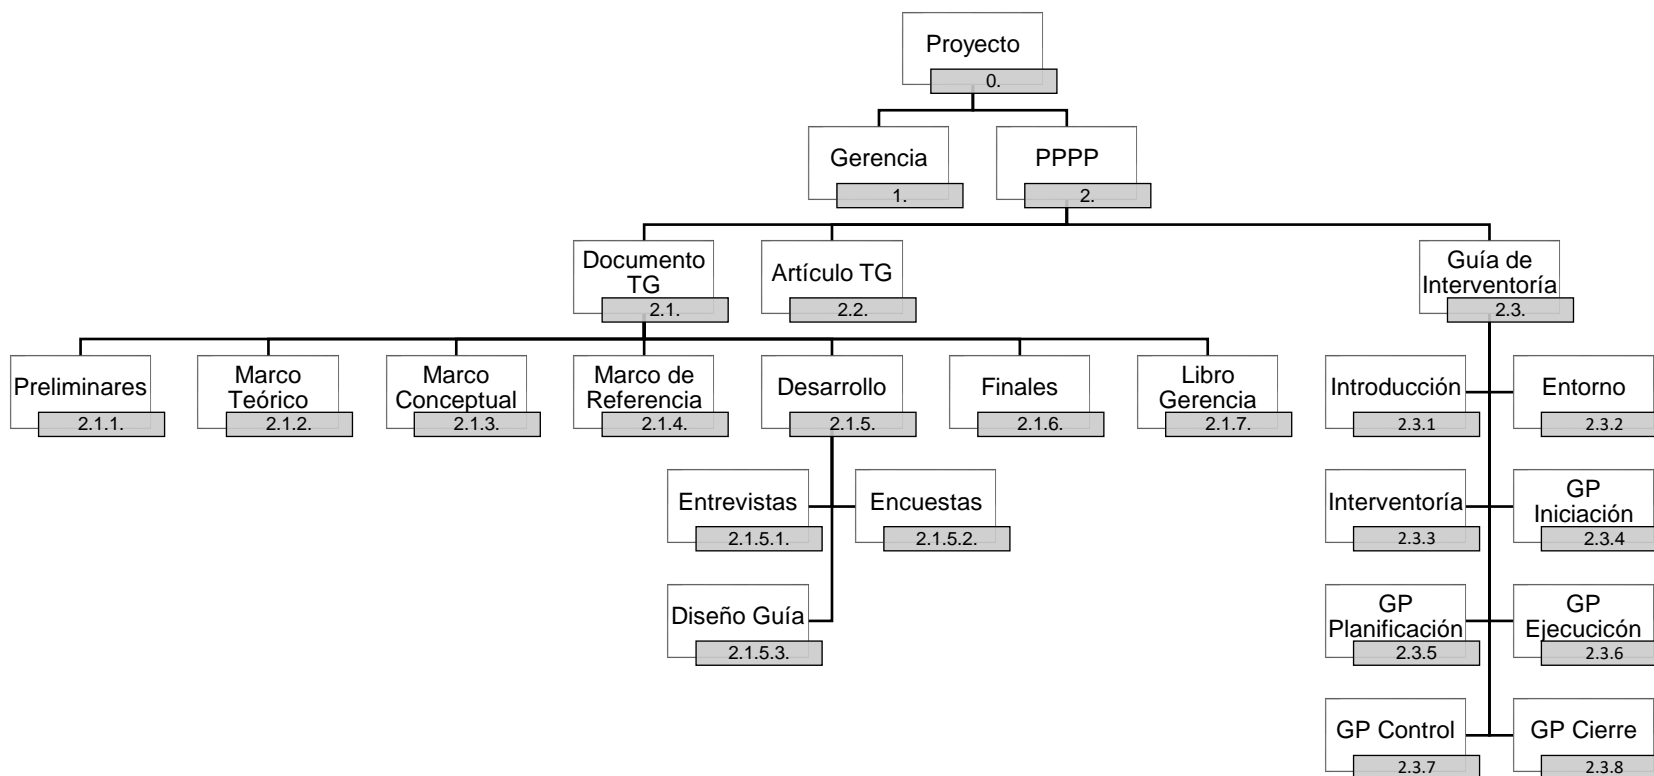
Proyecto
0.

Gerencia
1.

PPPP
2.

Documento TG
2.1.

Artículo TG
2.2.

Guía de Interventoría
2.3.

Preliminares
2.1.1.

Marco Teórico
2.1.2.

Marco Conceptual
2.1.3.

Marco de Referencia
2.1.4.

Desarrollo
2.1.5.

Finales
2.1.6.

Libro Gerencia
2.1.7.

Entrevistas
2.1.5.1.

Encuestas
2.1.5.2.

Diseño Guía
2.1.5.3.

Introducción
2.3.1

Entorno
2.3.2

Interventoría
2.3.3

GP Iniciación
2.3.4

GP Planificación
2.3.5

GP Ejecucicón
2.3.6

GP Control
2.3.7

GP Cierre
2.3.8